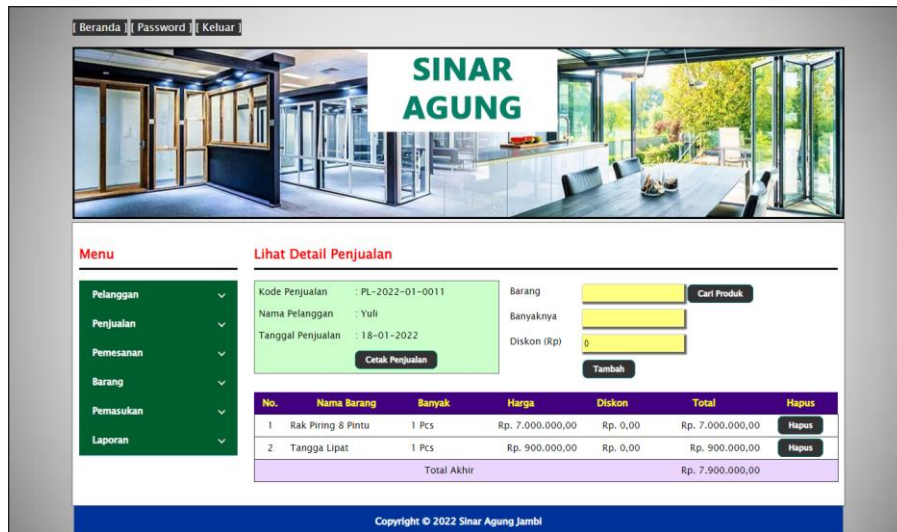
[ Beranda ] [ Password ] [ Keluar ]

SINAR AGUNG

Menu

Pelanggan
Penjualan
Pemesanan
Barang
Pemasukan
Laporan

Lihat Detail Penjualan

Kode Penjualan : PL-2022-01-0011
Nama Pelanggan : Yuli
Tanggal Penjualan : 18-01-2022

Cetak Penjualan

Barang
Cari Produk
Banyaknya
Diskon (Rp) 0
Tambah

| No. | Nama Barang | Banyak | Harga | Diskon | Total | Hapus |
|---|---|---|---|---|---|---|
| 1 | Rak Piring 8 Pintu | 1 Pcs | Rp. 7.000.000,00 | Rp. 0,00 | Rp. 7.000.000,00 | Hapus |
| 2 | Tangga Lipat | 1 Pcs | Rp. 900.000,00 | Rp. 0,00 | Rp. 900.000,00 | Hapus |
| | | Total Akhir | | | Rp. 7.900.000,00 | |

Copyright © 2022 Sinar Agung Jambi